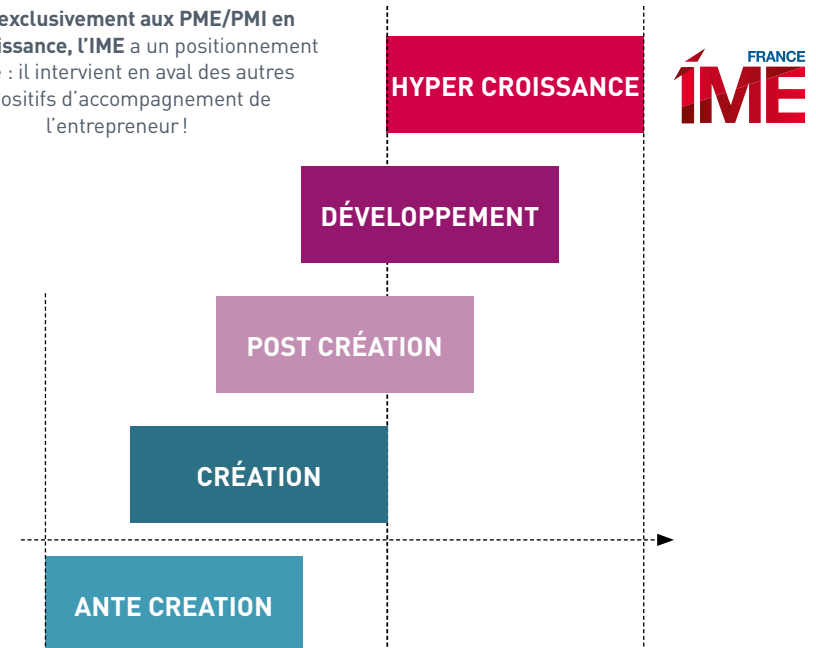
exclusivement aux PME/PMI en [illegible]issance, l'IME a un positionnement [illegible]e : il intervient en aval des autres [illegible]ositifs d'accompagnement de l'entrepreneur !

HYPER CROISSANCE

FRANCE
IME

DÉVELOPPEMENT

POST CRÉATION

CRÉATION

ANTE CREATION